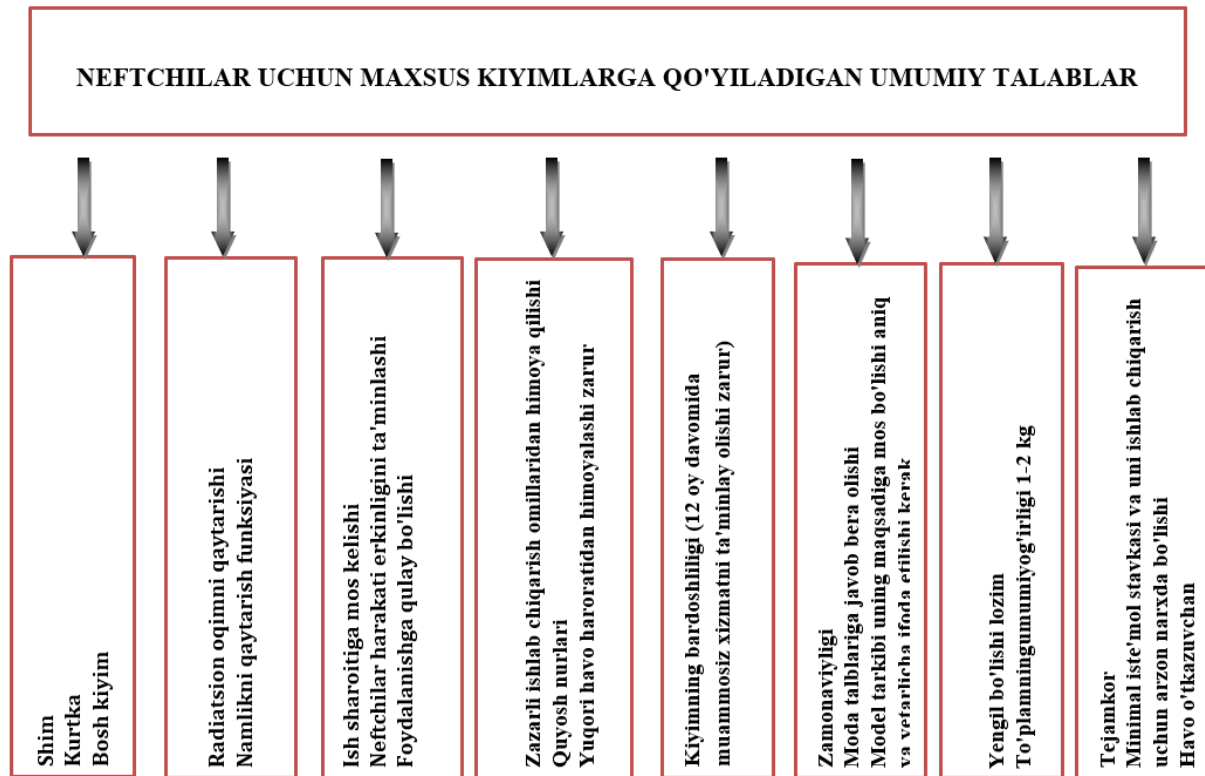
NEFTCHILAR UCHUN MAXSUS KIYIMLARGA QO'YILADIGAN UMUMIY TALABLAR

Shim
Kurtka
Bosh kiyim

Radiatsion oqimni qaytarishi
Namlikni qaytarish funksiyasi

Ish sharoitiga mos kelishi
Neftchilar harakati erkinligini ta'minlashi
Foydalanishga qulay bo'lishi

Zazarli ishlab chiqarish omillaridan himoya qilishi
Quyosh nurlari
Yuqori havo haroratidan himoyalashi zarur

Kiyimning bardoshliligi (12 oy davomida muammosiz xizmatni ta'minlay olishi zarur)

Zamonaviyligi
Moda talblariga javob bera olishi
Model tarkibi uning maqsadiga mos bo'lishi aniq va yetarlicha ifoda etilishi kerak

Yengil bo'lishi lozim
To'planningumumiyog'irligi 1-2 kg

Tejamkor
Minimal iste'mol stavkasi va uni ishlab chiqarish uchun arzon narxda bo'lishi
Havo o'tkazuvchan